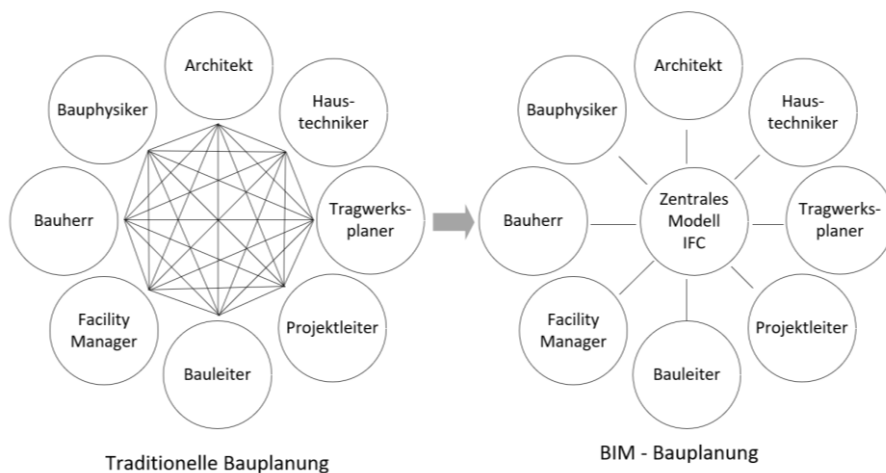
Architekt

Bauphysiker

Haustechniker

Bauherr

Tragwerksplaner

Facility Manager

Projektleiter

Bauleiter

Traditionelle Bauplanung

Architekt

Bauphysiker

Haustechniker

Bauherr

Zentrales Modell IFC

Tragwerksplaner

Facility Manager

Projektleiter

Bauleiter

BIM - Bauplanung